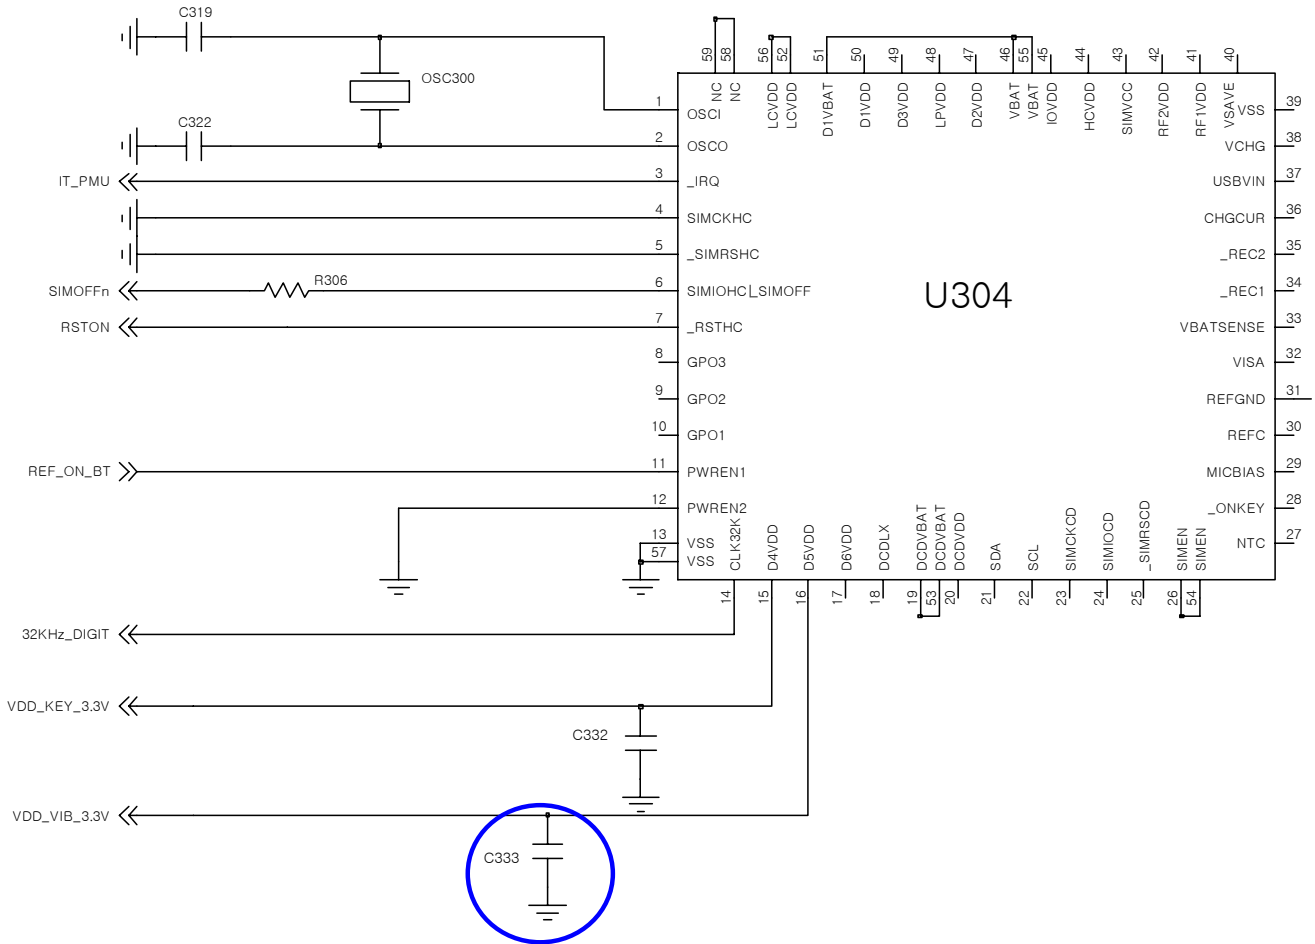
C319
OSC300
C322
IT_PMU
SIMOFFn
R306
RSTON
REF_ON_BT
32KHz_DIGIT
VDD_KEY_3.3V
C332
VDD_VIB_3.3V
C333

59 58 56 52 51 50 49 48 47 46 55 45 44 43 42 41 40
NC NC LCVDD LCVDD D1VBAT D1VDD D3VDD LPVDD D2VDD VBAT VBAT IOVDD HCVDD SIMVCC RF2VDD RF1VDD VSAVE

1 OSCI
2 OSCO
3 _IRQ
4 SIMCKHC
5 _SIMRSHC
6 SIMIOHC|_SIMOFF
7 _RSTHC
8 GPO3
9 GPO2
10 GPO1
11 PWREN1
12 PWREN2
13 VSS
57 VSS

U304

VSS 39
VCHG 38
USBVIN 37
CHGCUR 36
_REC2 35
_REC1 34
VBATSENSE 33
VISA 32
REFGND 31
REFC 30
MICBIAS 29
_ONKEY 28
NTC 27

CLK32K D4VDD D5VDD D6VDD DCDLX DCDVBAT DCDVBAT DCDVDD SDA SCL SIMCKCD SIMIOCD _SIMRSCD SIMEN SIMEN
14 15 16 17 18 19 53 20 21 22 23 24 25 26 54